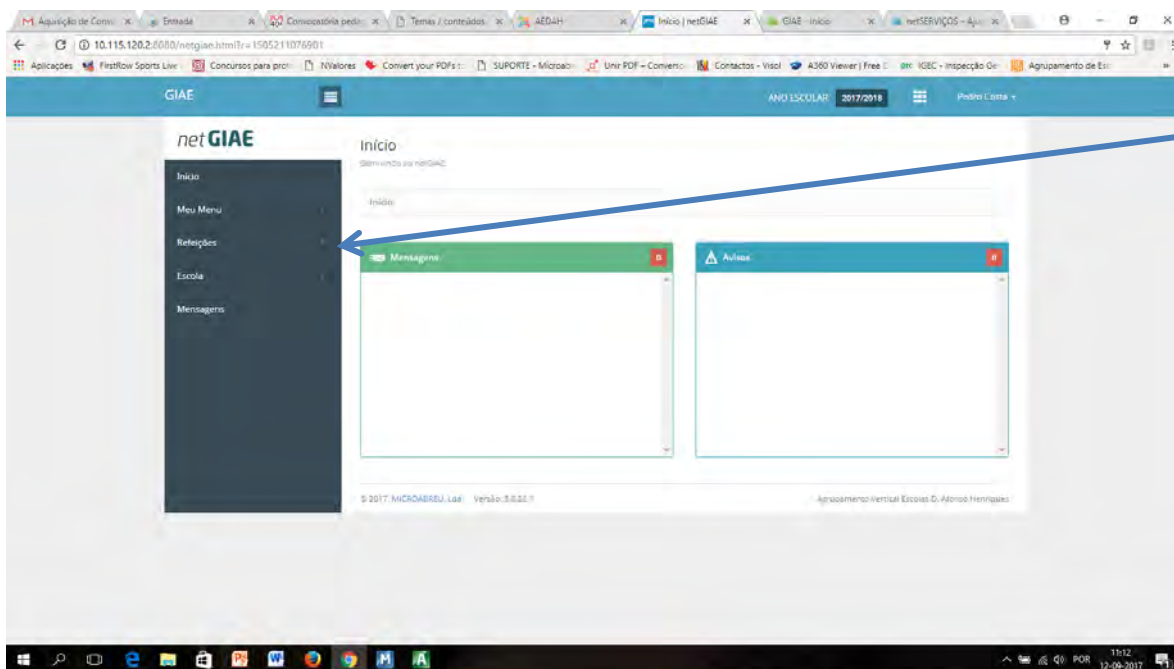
Aquisição de Conv | Entrada | Convocatória pedi | Temas / conteúdos | AEDAH | Início | netGIAE | GIAE - Início | netSERVIÇOS - Aju

10.115.120.2:8080/netgiae.html?t=1505211076901

Aplicações | FirstRow Sports Live | Concursos para prof | NValores | Convert your PDFs t | SUPORTE - Microab | Unir PDF – Converso | Contactos - Visol | A360 Viewer | Free | IGEC - Inspecção Ge | Agrupamento de Esc

GIAE

ANO ESCOLAR 2017/2018

Pedro Costa

net GIAE

Início

Meu Menu

Refeições

Escola

Mensagens

Início

Bem-vindo ao netGIAE

Início

Mensagens

Avisos

© 2017 MICROABREU, Lda Versão: 5.0.0.1

Agrupamento Vertical Escolas D. Afonso Henriques

POR 11:12 12-09-2017